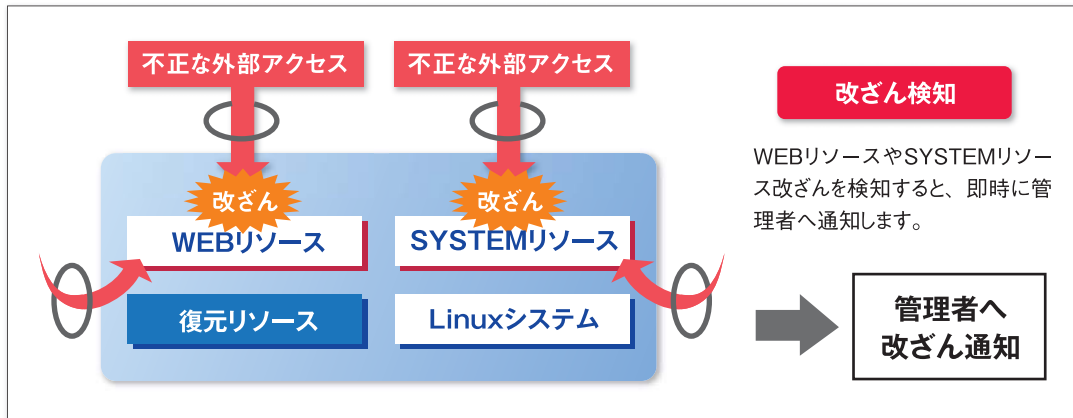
不正な外部アクセス

不正な外部アクセス

改ざん

改ざん

WEBリソース

SYSTEMリソース

復元リソース

Linuxシステム

改ざん検知

WEBリソースやSYSTEMリソース改ざんを検知すると、即時に管理者へ通知します。

管理者へ
改ざん通知